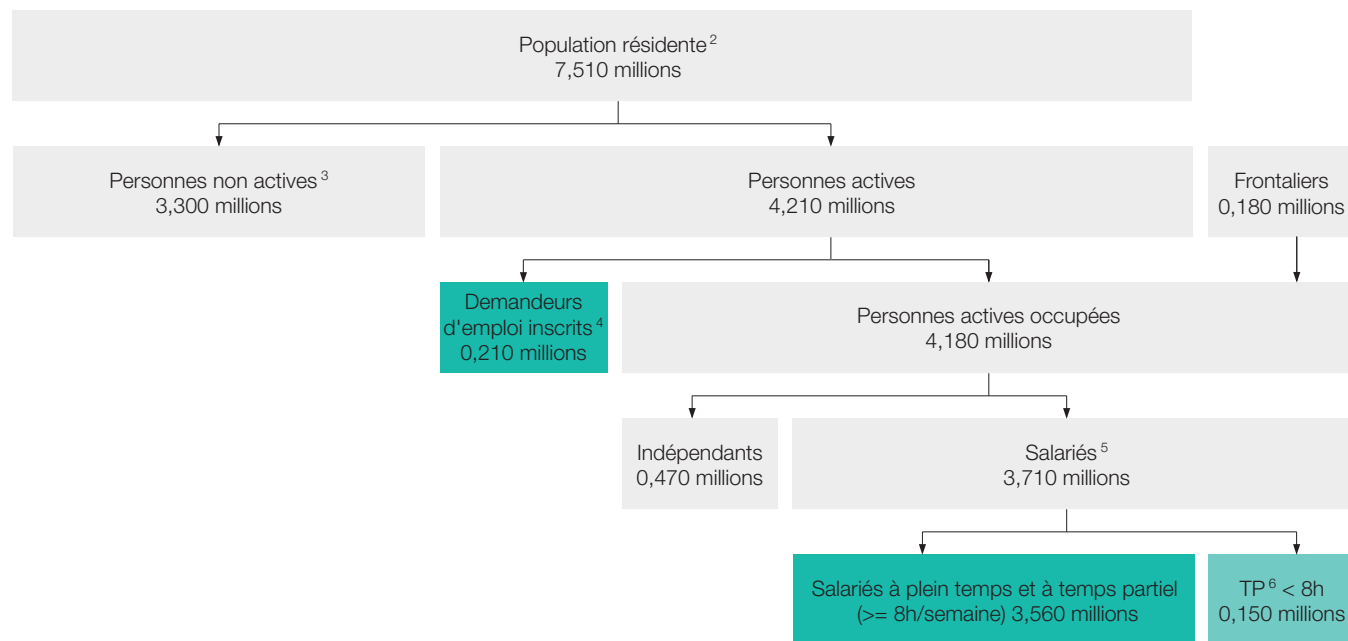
Population résidente $^{2}$
7,510 millions

Personnes non actives $^{3}$
3,300 millions

Personnes actives
4,210 millions

Frontaliers
0,180 millions

Demandeurs d'emploi inscrits $^{4}$
0,210 millions

Personnes actives occupées
4,180 millions

Indépendants
0,470 millions

Salariés $^{5}$
3,710 millions

Salariés à plein temps et à temps partiel (>= 8h/semaine) 3,560 millions

TP $^{6}$ < 8h
0,150 millions